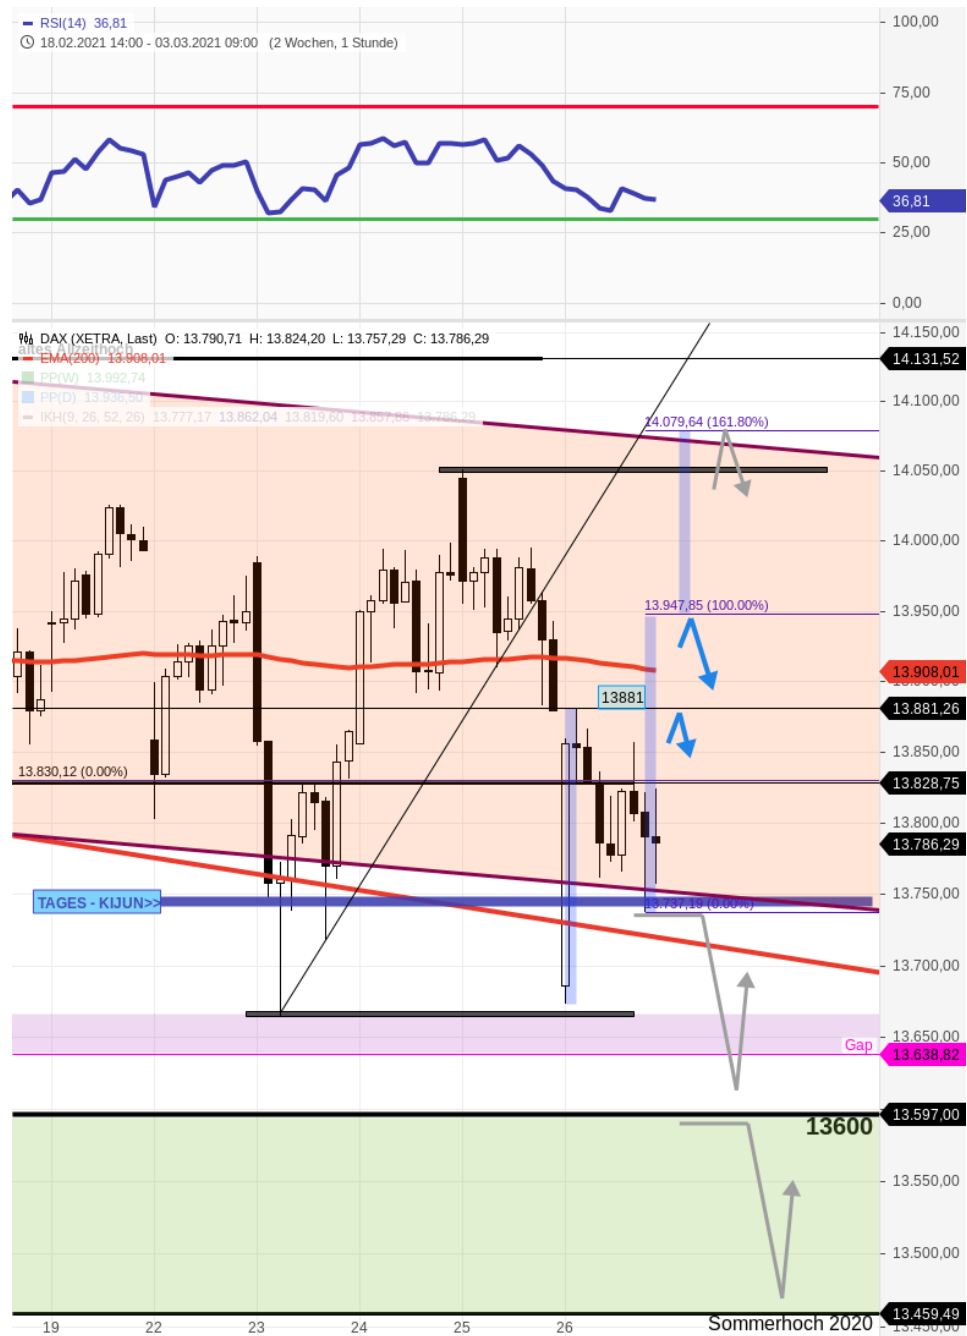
RSI(14) 36,81
18.02.2021 14:00 - 03.03.2021 09:00 (2 Wochen, 1 Stunde)

100,00
75,00
50,00
36,81
25,00
0,00

DAX (XETRA, Last) O: 13.790,71 H: 13.824,20 L: 13.757,29 C: 13.786,29
altes Allzeithoch
EMA(200) 13.908,01
PP(W) 13.992,74
PP(D) 13.936,50
IKH(9, 26, 52, 26) 13.777,17 13.862,04 13.819,60 13.857,88 13.786,29

14.079,64 (161.80%)
13.947,85 (100.00%)
13881
13.830,12 (0.00%)
TAGES - KIJUN>>
13.737,19 (0.00%)
Gap
13600
Sommerhoch 2020

14.150,00
14.131,52
14.100,00
14.050,00
14.000,00
13.950,00
13.908,01
13.881,26
13.850,00
13.828,75
13.800,00
13.786,29
13.750,00
13.700,00
13.650,00
13.638,82
13.597,00
13.550,00
13.500,00
13.459,49
13.450,00

19
22
23
24
25
26